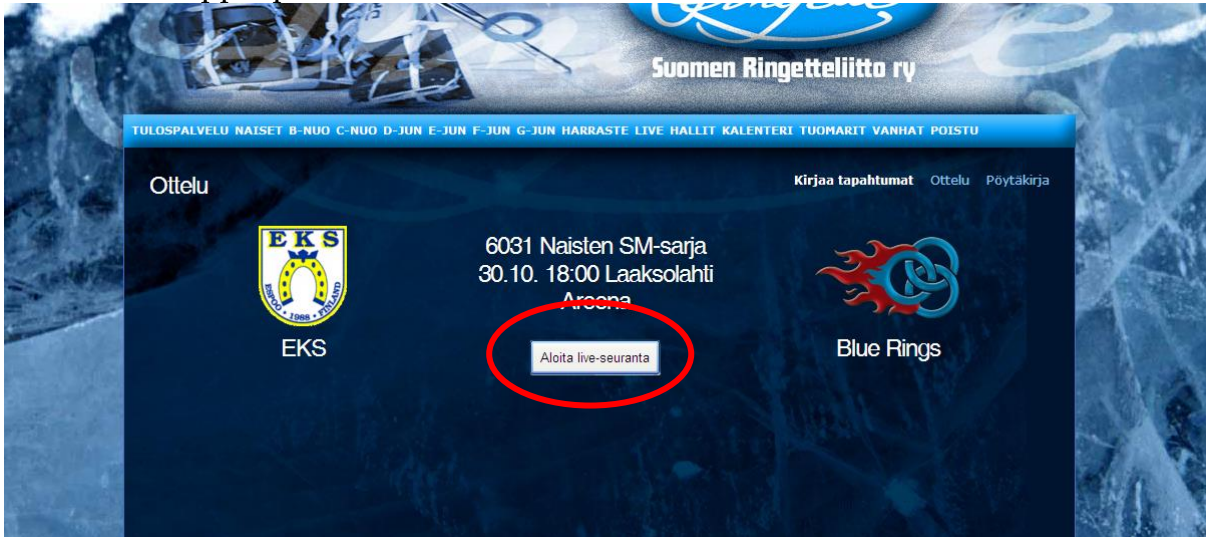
Suomen Ringetteliitto ry

TULOSPALVELU NAISET B-NUO C-NUO D-JUN E-JUN F-JUN G-JUN HARRASTE LIVE HALLIT KALENTERI TUOMARIT VANHAT POISTU

Ottelu

Kirjaa tapahtumat Ottelu Pöytäkirja

EKS
ESPOO 1988 FINLAND

EKS

6031 Naisten SM-sarja
30.10. 18:00 Laaksolahti Areena

Aloita live-seuranta

Blue Rings